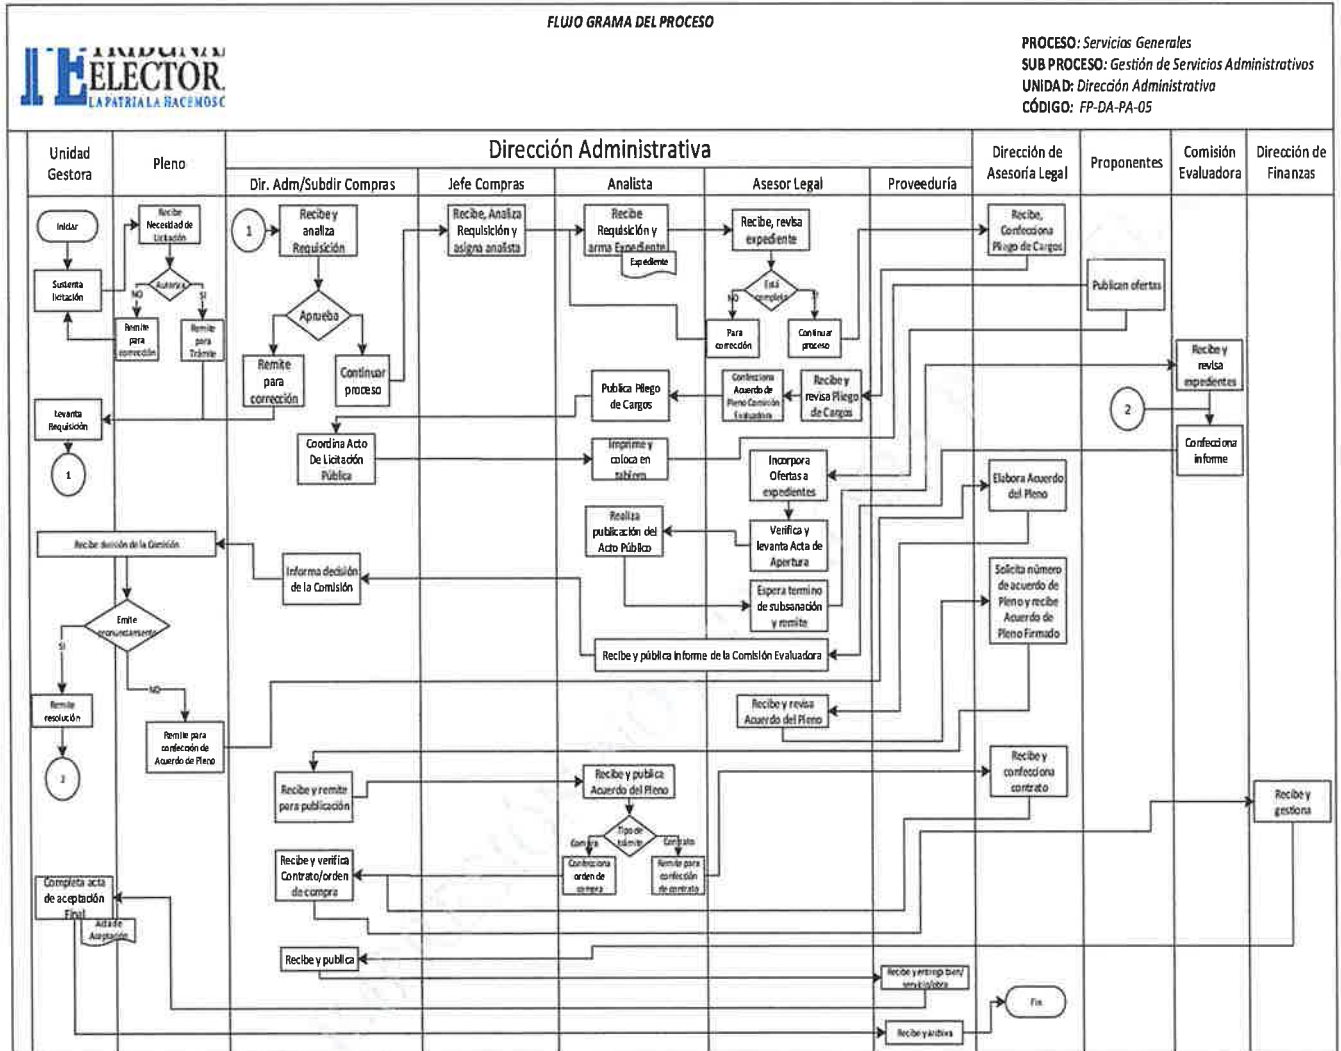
FLUJO GRAMA DEL PROCESO

TRIBUNAL ELECTOR
LA PATRIA LA HACEMOS

PROCESO: Servicios Generales
SUB PROCESO: Gestión de Servicios Administrativos
UNIDAD: Dirección Administrativa
CÓDIGO: FP-DA-PA-05

Unidad Gestora
Pleno
Dirección Administrativa
Dir. Adm/Subdir Compras
Jefe Compras
Analista
Asesor Legal
Proveeduría
Dirección de Asesoría Legal
Proponentes
Comisión Evaluadora
Dirección de Finanzas

Iniciar
Sustenta licitación
Recibe Necesidad de Licitación
Autoriza
NO
SI
Remite para corrección
Remite para Trámite
Levanta Requisición
1
1
Recibe y analiza Requisición
Aprueba
Remite para corrección
Continuar proceso
Recibe, Analiza Requisición y asigna analista
Recibe Requisición y arma Expediente
Expediente
Recibe, revisa expediente
Está completo
NO
SI
Para corrección
Continuar proceso
Recibe, Confecciona Pliego de Cargos
Publican ofertas
Recibe y revisa expedientes
2
Confecciona informe
Confecciona Acuerdo de Pleno Comisión Evaluadora
Recibe y revisa Pliego de Cargos
Publica Pliego de Cargos
Coordina Acto De Licitación Pública
Imprime y coloca en tablero
Incorpora Ofertas a expedientes
Elabora Acuerdo del Pleno
Realiza publicación del Acto Público
Verifica y levanta Acta de Apertura
Recibe decisión de la Comisión
Informa decisión de la Comisión
Espera termino de subsanación y remite
Solicita número de acuerdo de Pleno y recibe Acuerdo de Pleno Firmado
Emite pronunciamiento
SI
NO
Recibe y publica informe de la Comisión Evaluadora
Remite resolución
Remite para confección de Acuerdo de Pleno
Recibe y revisa Acuerdo del Pleno
2
Recibe y confecciona contrato
Recibe y remite para publicación
Recibe y publica Acuerdo del Pleno
Tipo de trámite
Compra
Contrato
Confecciona orden de compra
Remite para confección de contrato
Recibe y gestiona
Recibe y verifica Contrato/orden de compra
Completa acta de aceptación Final
Acta de Aceptación
Recibe y publica
Recibe y entrega bien/servicio/obra
Fin
Recibe y archiva